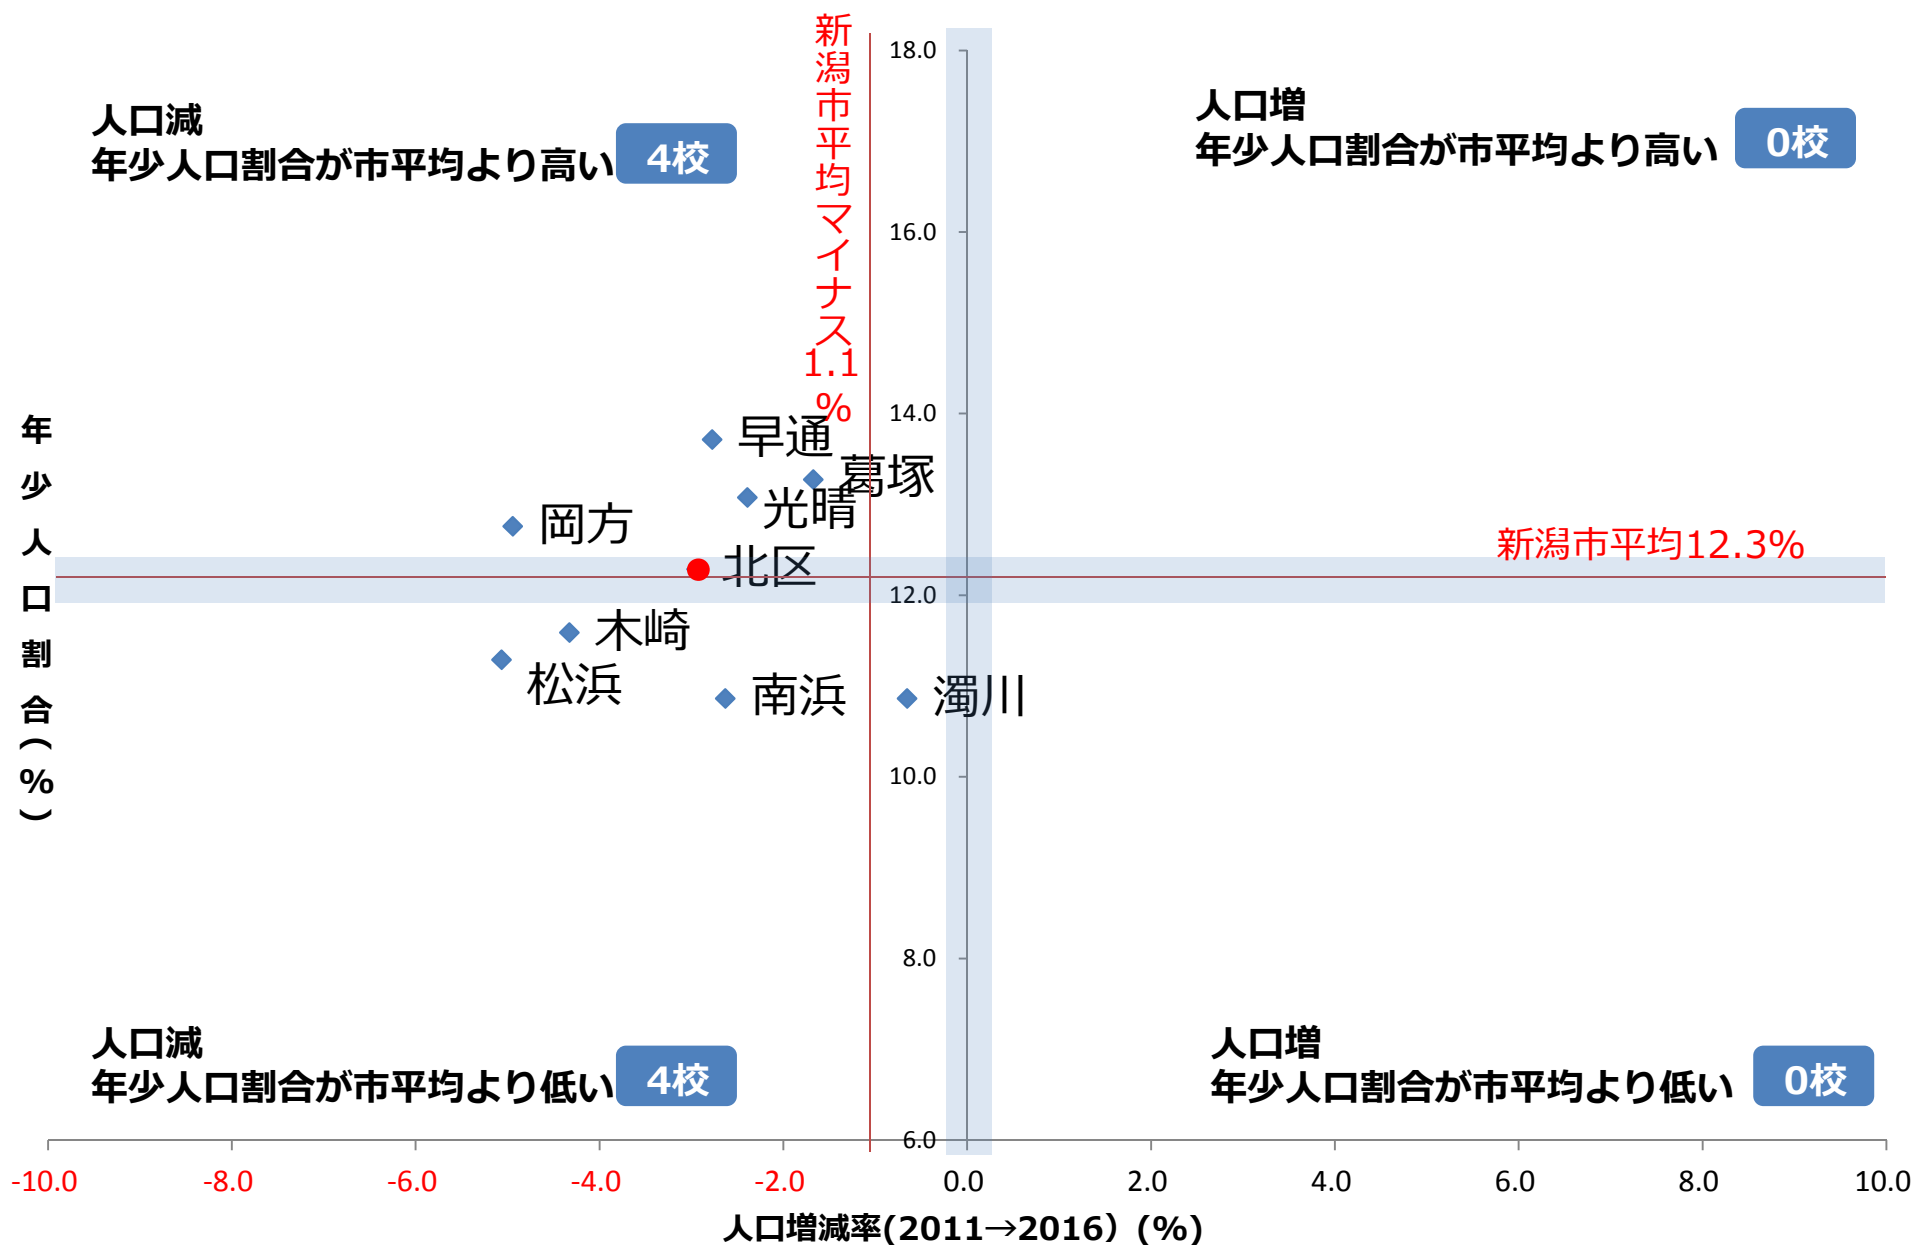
人口減
年少人口割合が市平均より高い 4校

新潟市平均マイナス1.1%

人口増
年少人口割合が市平均より高い 0校

年少人口割合(%)

18.0
16.0
14.0
12.0
10.0
8.0
6.0

早通
葛塚
光晴
岡方
北区
新潟市平均12.3%
木崎
松浜
南浜
濁川

人口減
年少人口割合が市平均より低い 4校

人口増
年少人口割合が市平均より低い 0校

-10.0 -8.0 -6.0 -4.0 -2.0 0.0 2.0 4.0 6.0 8.0 10.0

人口増減率(2011→2016)(%)